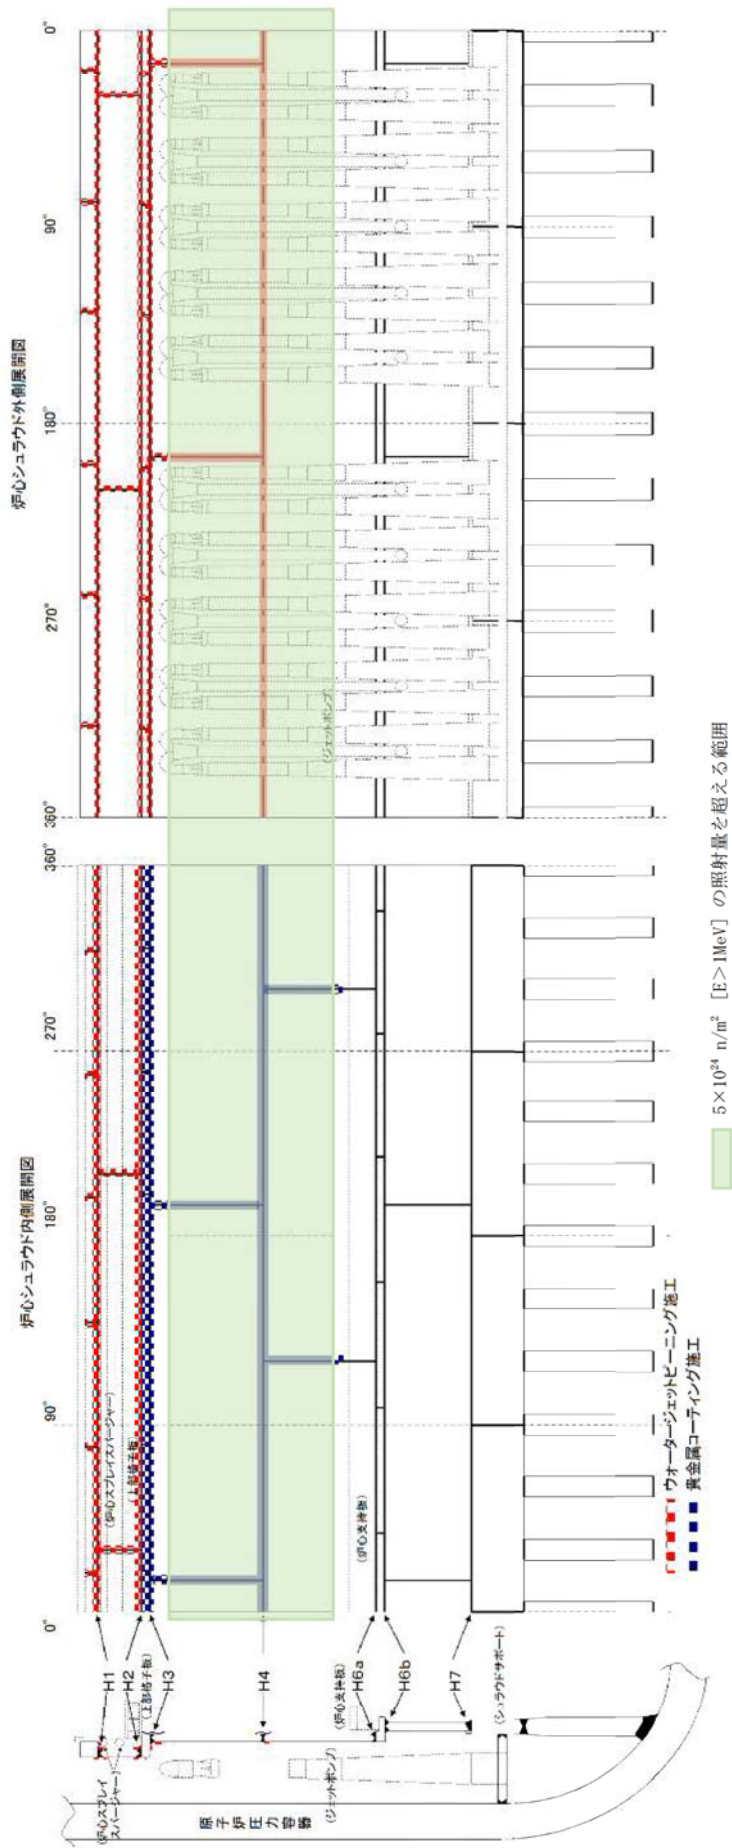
炉心シュラウド外側展開図

0°
90°
180°
270°
360°

(ジェットポンプ)

炉心シュラウド内側展開図

0°
90°
180°
270°
360°

(炉心スプレイスパージャー)
(上部格子板)
(炉心支持板)

(炉心スプレイスパージャー)
(上部格子板)
(炉心支持板)
(シュラウドサポート)
(ジェットポンプ)
原子炉圧力容器

H1
H2
H3
H4
H6a
H6b
H7

ウォータージェットピーニング施工
貴金属コーティング施工

$5\times10^{24}$ n/m$^2$ [E>1MeV] の照射量を超える範囲